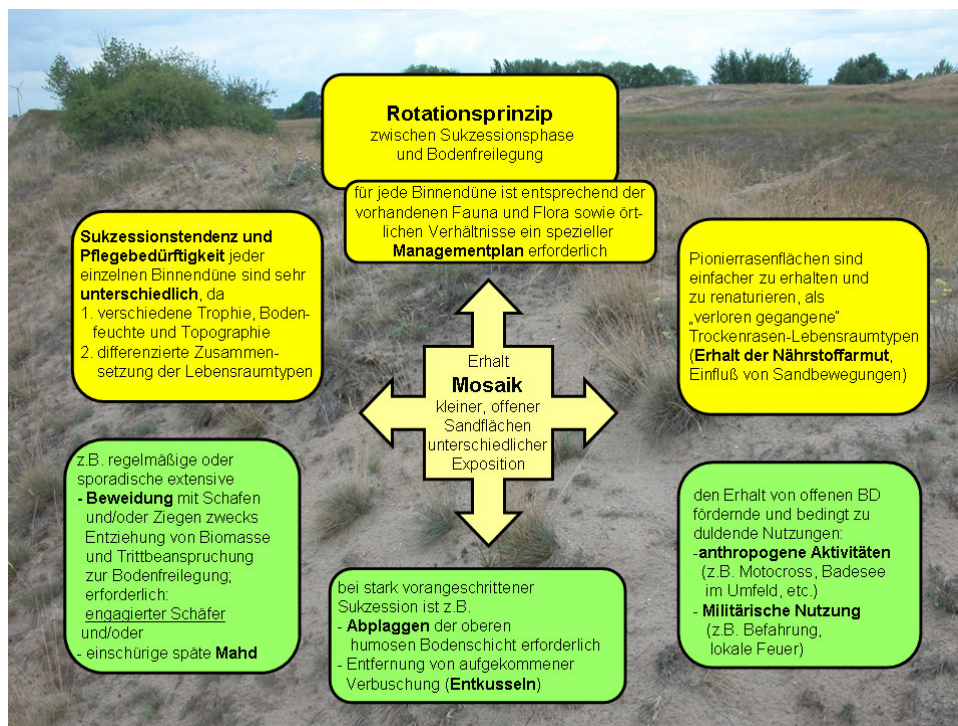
**Rotationsprinzip**
zwischen Sukzessionsphase und Bodenfreilegung

für jede Binnendüne ist entsprechend der vorhandenen Fauna und Flora sowie örtlichen Verhältnisse ein spezieller **Managementplan** erforderlich

**Sukzessionstendenz und Pflegebedürftigkeit** jeder einzelnen Binnendüne sind sehr **unterschiedlich**, da
1. verschiedene Trophie, Bodenfeuchte und Topographie
2. differenzierte Zusammensetzung der Lebensraumtypen

Pionierrasenflächen sind einfacher zu erhalten und zu renaturieren, als „verloren gegangene" Trockenrasen-Lebensraumtypen (**Erhalt der Nährstoffarmut**, Einfluß von Sandbewegungen)

Erhalt
**Mosaik**
kleiner, offener Sandflächen unterschiedlicher Exposition

z.B. regelmäßige oder sporadische extensive
- **Beweidung** mit Schafen und/oder Ziegen zwecks Entziehung von Biomasse und Trittbeanspruchung zur Bodenfreilegung; erforderlich: engagierter Schäfer
und/oder
- einschürige späte **Mahd**

bei stark vorangeschrittener Sukzession ist z.B.
- **Abplaggen** der oberen humosen Bodenschicht erforderlich
- Entfernung von aufgekommener Verbuschung (**Entkusseln**)

den Erhalt von offenen BD fördernde und bedingt zu duldende Nutzungen:
-**anthropogene Aktivitäten** (z.B. Motocross, Badesee im Umfeld, etc.)
- **Militärische Nutzung** (z.B. Befahrung, lokale Feuer)